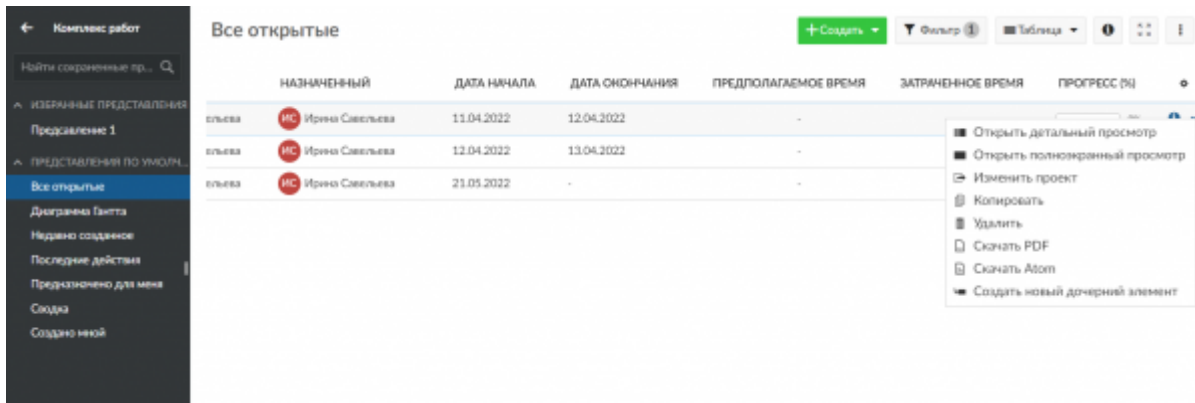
← Комплекс работ

Найти сохраненные пр... 

ИЗБРАННЫЕ ПРЕДСТАВЛЕНИЯ

Предсавление 1

ПРЕДСТАВЛЕНИЯ ПО УМОЛЧ...

Все открытые

Диаграмма Гантта

Недавно созданное

Последние действия

Предназначено для меня

Сводка

Создано мной

Все открытые

+ Создать

Фильтр 1

Таблица

| | НАЗНАЧЕННЫЙ | ДАТА НАЧАЛА | ДАТА ОКОНЧАНИЯ | ПРЕДПОЛАГАЕМОЕ ВРЕМЯ | ЗАТРАЧЕННОЕ ВРЕМЯ | ПРОГРЕСС (%) |
|---|---|---|---|---|---|---|
| вльева | ИС Ирина Савельева | 11.04.2022 | 12.04.2022 | - | | |
| вльева | ИС Ирина Савельева | 12.04.2022 | 13.04.2022 | - | | |
| вльева | ИС Ирина Савельева | 21.05.2022 | - | - | | |

Открыть детальный просмотр

Открыть полноэкранный просмотр

Изменить проект

Копировать

Удалить

Скачать PDF

Скачать Atom

Создать новый дочерний элемент